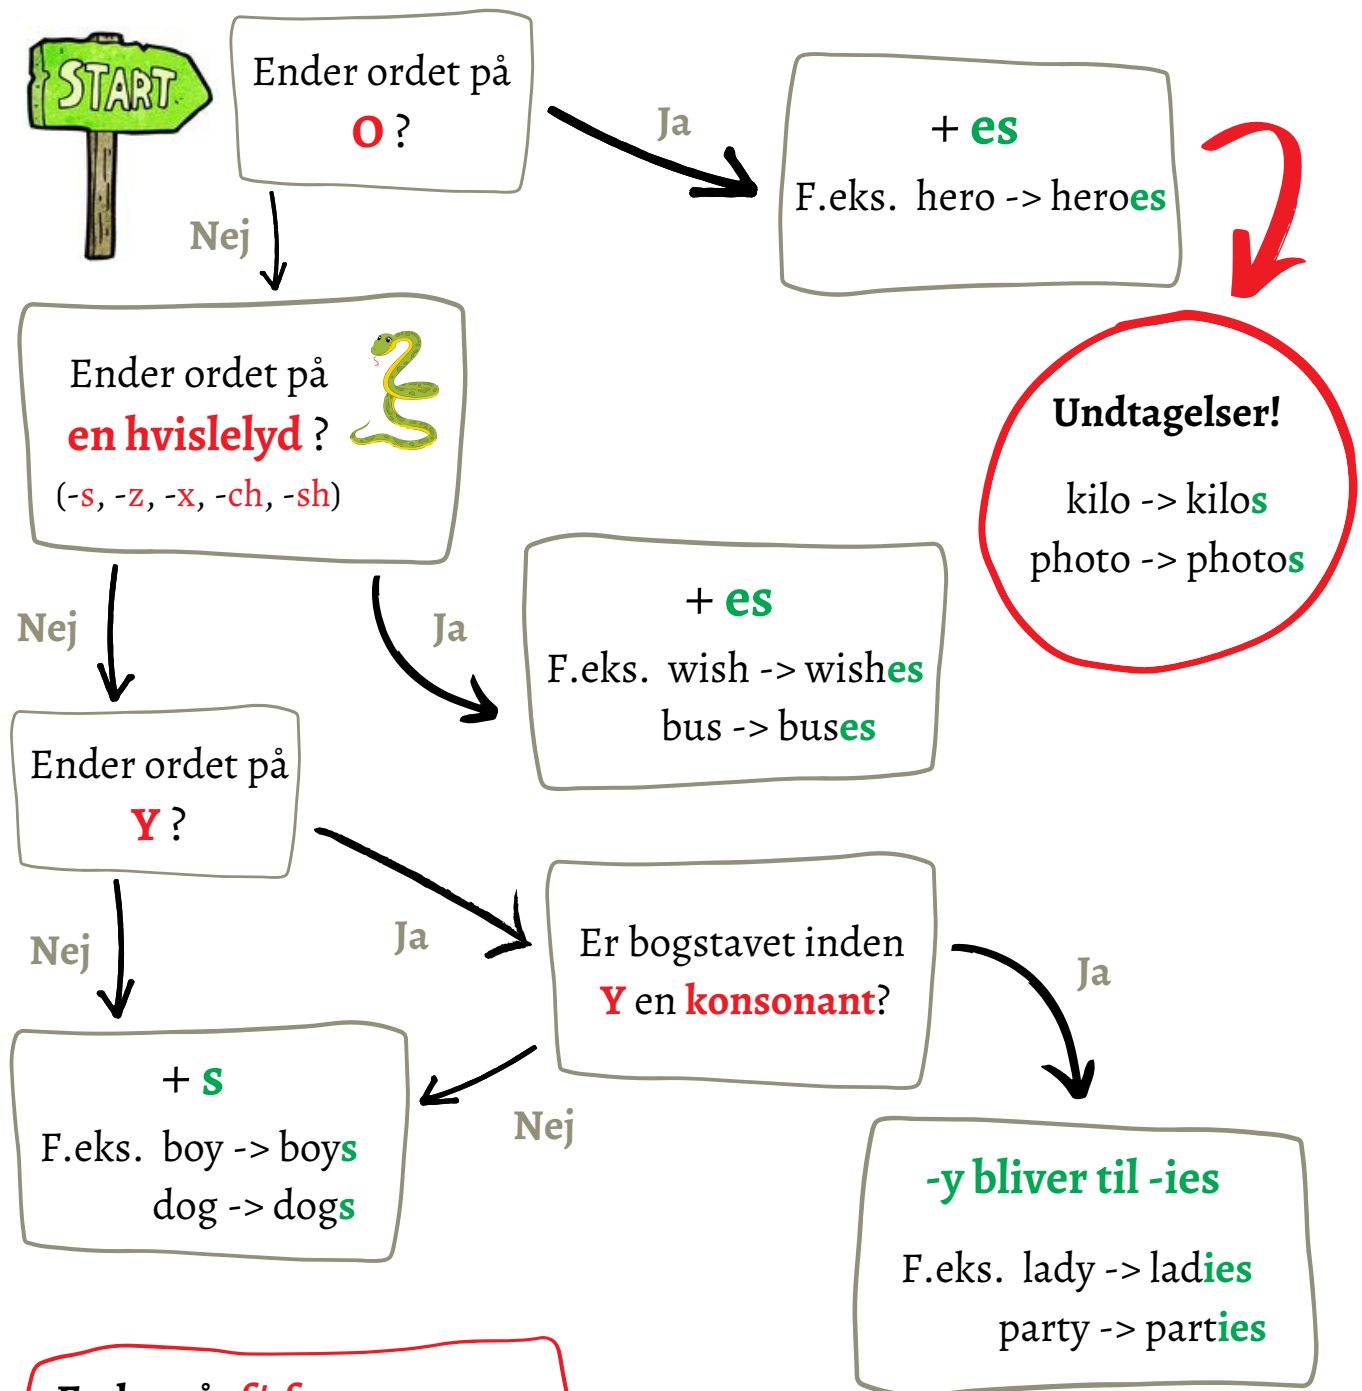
START

Ender ordet på O ?

Ja

+ es
F.eks. hero -> heroes

Nej

Ender ordet på en hvislelyd ?
(-s, -z, -x, -ch, -sh)

Undtagelser!
kilo -> kilos
photo -> photos

Nej

Ja

+ es
F.eks. wish -> wishes
bus -> buses

Ender ordet på Y ?

Nej

Ja

Er bogstavet inden Y en konsonant?

Ja

+ s
F.eks. boy -> boys
dog -> dogs

Nej

-y bliver til -ies
F.eks. lady -> ladies
party -> parties

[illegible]